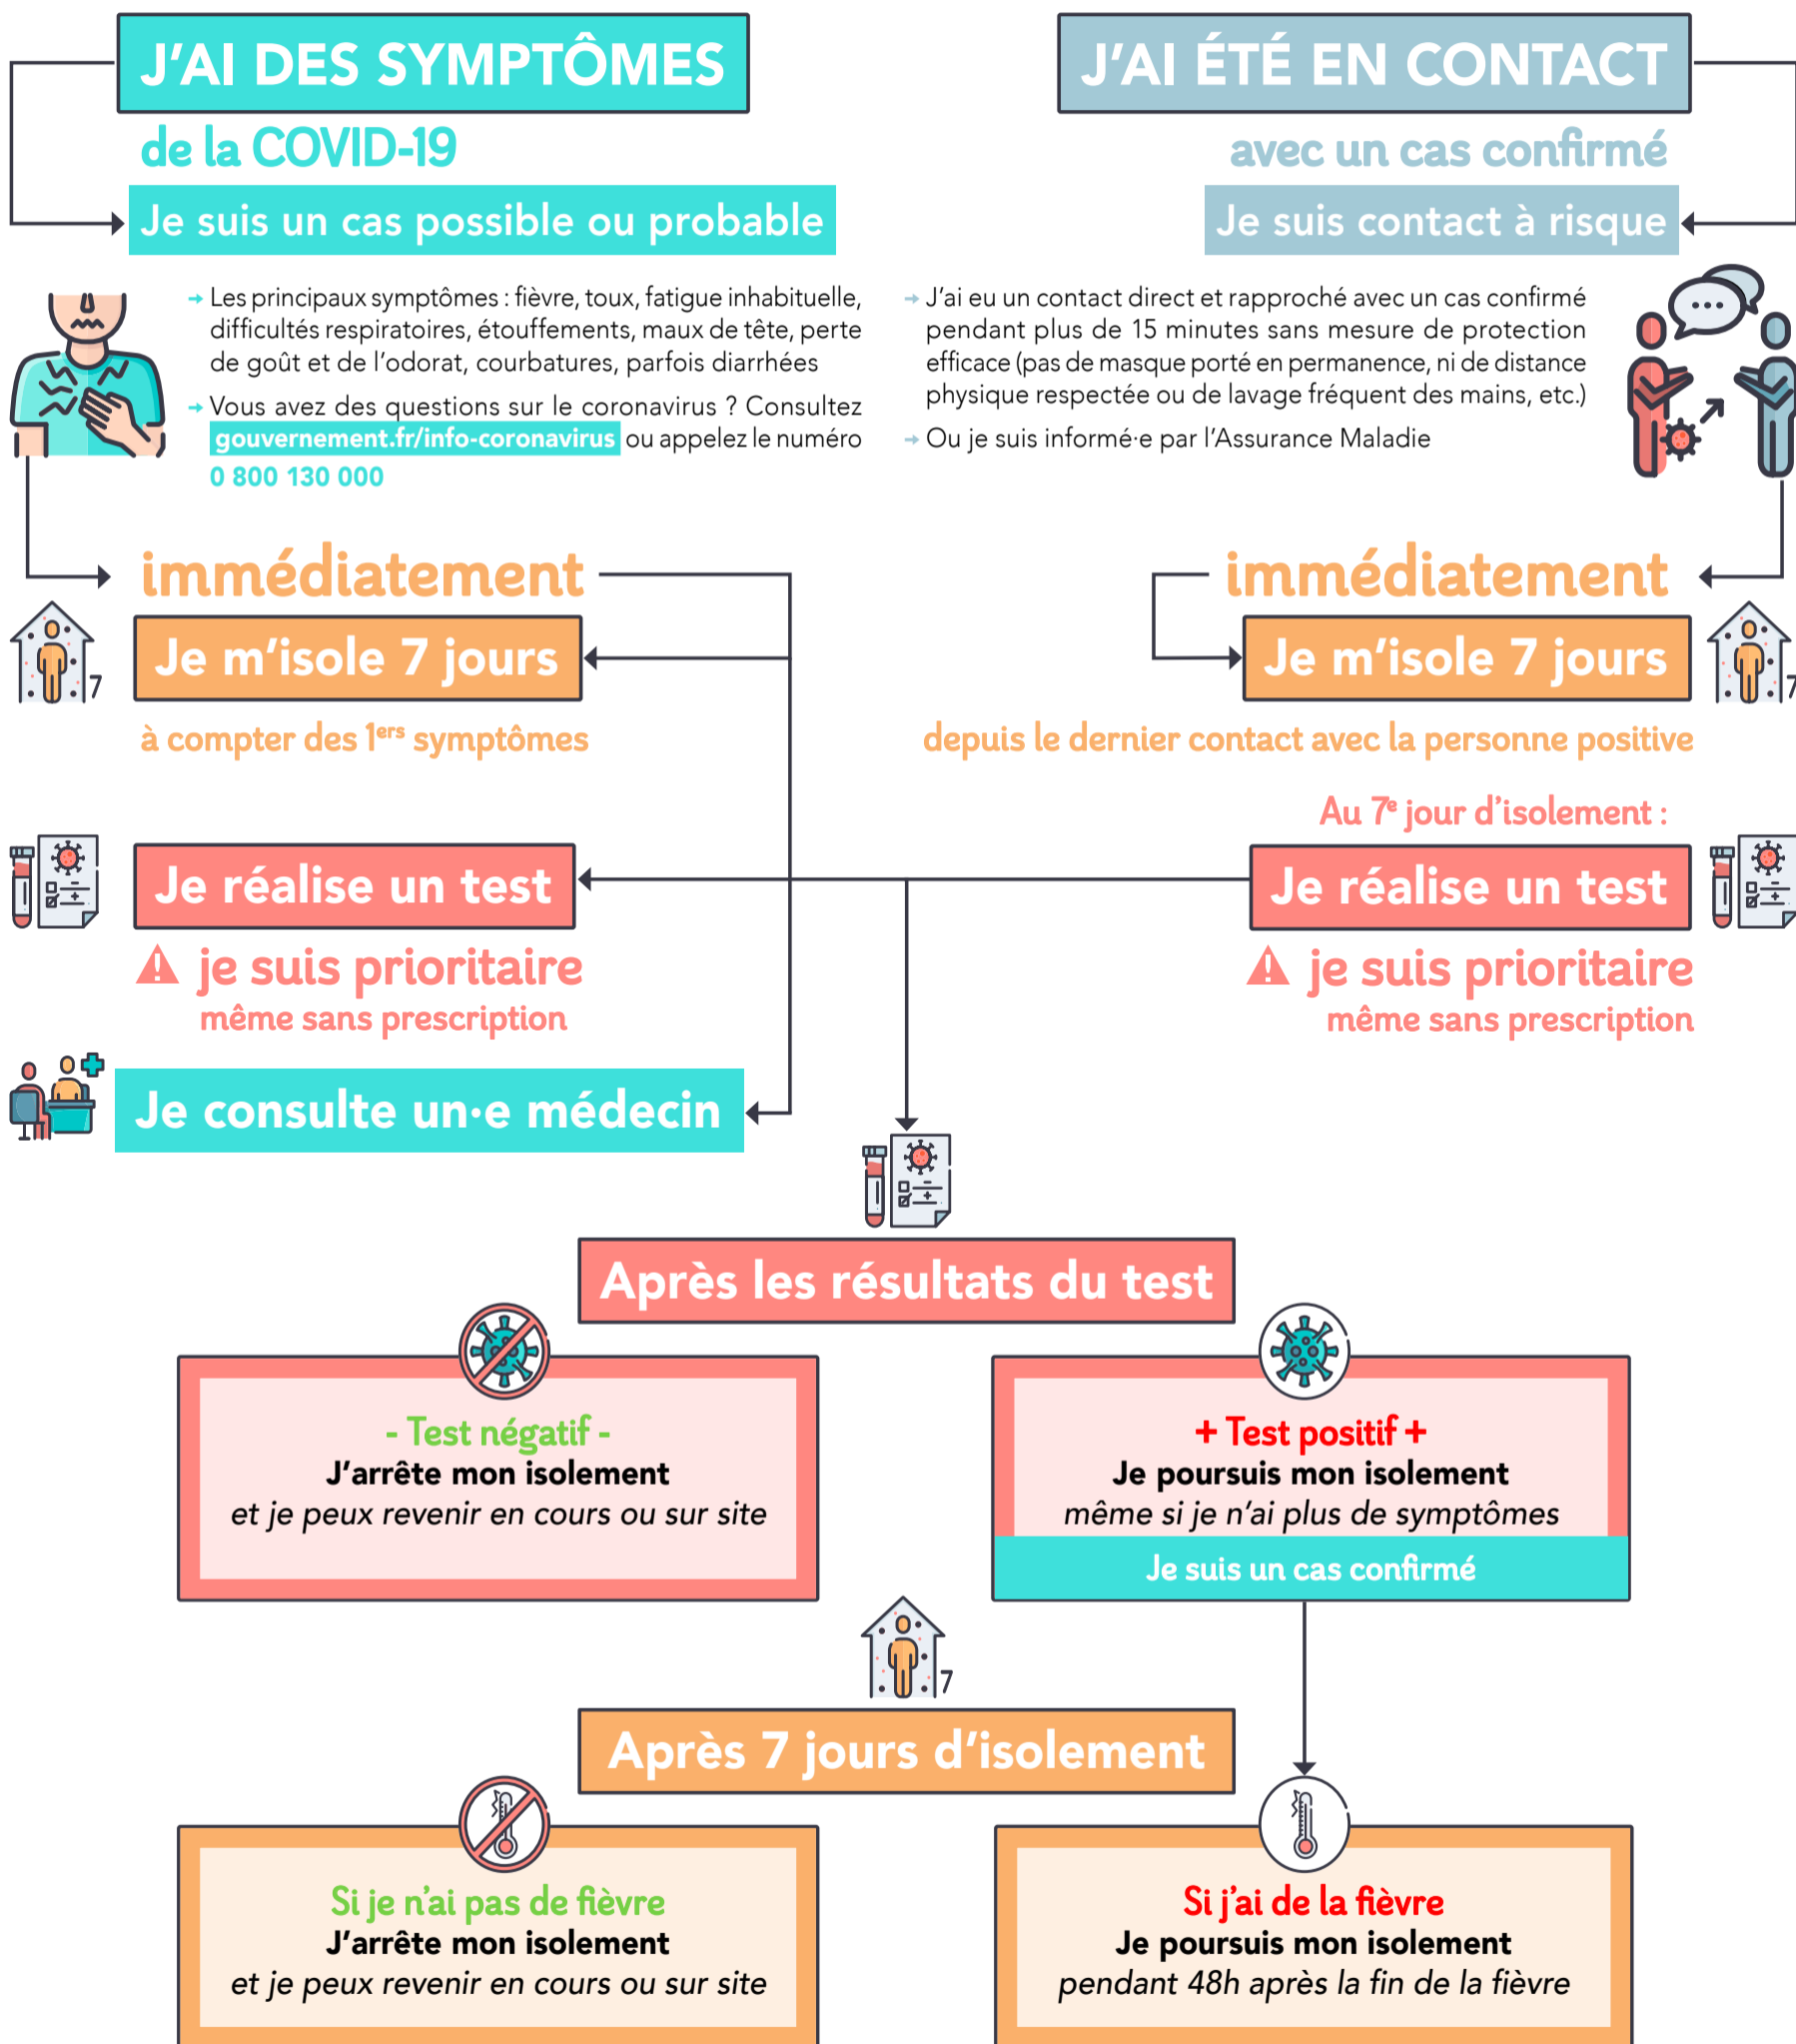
J'AI DES SYMPTÔMES
de la COVID-19
Je suis un cas possible ou probable

J'AI ÉTÉ EN CONTACT
avec un cas confirmé
Je suis contact à risque

→ Les principaux symptômes : fièvre, toux, fatigue inhabituelle, difficultés respiratoires, étouffements, maux de tête, perte de goût et de l'odorat, courbatures, parfois diarrhées
→ Vous avez des questions sur le coronavirus ? Consultez gouvernement.fr/info-coronavirus ou appelez le numéro 0 800 130 000

→ J'ai eu un contact direct et rapproché avec un cas confirmé pendant plus de 15 minutes sans mesure de protection efficace (pas de masque porté en permanence, ni de distance physique respectée ou de lavage fréquent des mains, etc.)
→ Ou je suis informé·e par l'Assurance Maladie

immédiatement
7
Je m'isole 7 jours
à compter des 1$^{ers}$ symptômes

immédiatement
Je m'isole 7 jours
7
depuis le dernier contact avec la personne positive

Au 7$^{e}$ jour d'isolement :

Je réalise un test
je suis prioritaire
même sans prescription

Je réalise un test
je suis prioritaire
même sans prescription

Je consulte un·e médecin

Après les résultats du test

- Test négatif -
J'arrête mon isolement
et je peux revenir en cours ou sur site

+ Test positif +
Je poursuis mon isolement
même si je n'ai plus de symptômes
Je suis un cas confirmé

7
Après 7 jours d'isolement

Si je n'ai pas de fièvre
J'arrête mon isolement
et je peux revenir en cours ou sur site

Si j'ai de la fièvre
Je poursuis mon isolement
pendant 48h après la fin de la fièvre